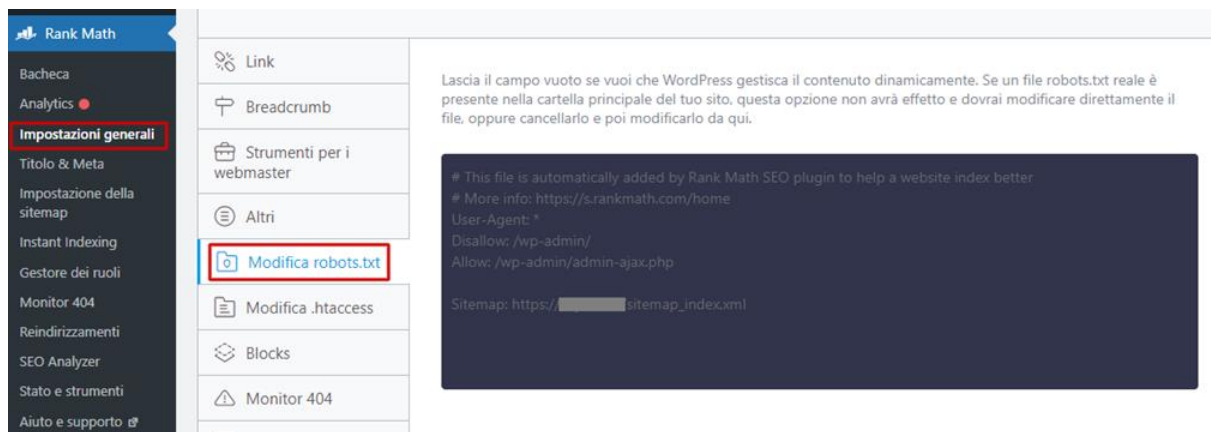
Rank Math
Bacheca
Analytics
Impostazioni generali
Titolo & Meta
Impostazione della sitemap
Instant Indexing
Gestore dei ruoli
Monitor 404
Reindirizzamenti
SEO Analyzer
Stato e strumenti
Aiuto e supporto

Link
Breadcrumb
Strumenti per i webmaster
Altri
Modifica robots.txt
Modifica .htaccess
Blocks
Monitor 404

Lascia il campo vuoto se vuoi che WordPress gestisca il contenuto dinamicamente. Se un file robots.txt reale è presente nella cartella principale del tuo sito, questa opzione non avrà effetto e dovrai modificare direttamente il file, oppure cancellarlo e poi modificarlo da qui.

# This file is automatically added by Rank Math SEO plugin to help a website index better
# More info: https://s.rankmath.com/home
User-Agent: *
Disallow: /wp-admin/
Allow: /wp-admin/admin-ajax.php

Sitemap: https://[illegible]sitemap_index.xml